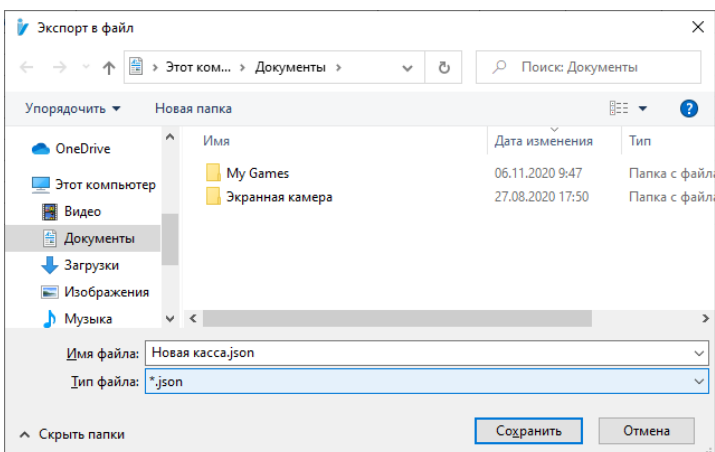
Экспорт в файл

Этот ком... › Документы ›

Поиск: Документы

Упорядочить ▾ Новая папка

OneDrive
Этот компьютер
Видео
Документы
Загрузки
Изображения
Музыка

| Имя | Дата изменения | Тип |
|---|---|---|
| My Games | 06.11.2020 9:47 | Папка с файл |
| Экранная камера | 27.08.2020 17:50 | Папка с файл |

Имя файла: Новая касса.json
Тип файла: *.json

Скрыть папки

Сохранить Отмена